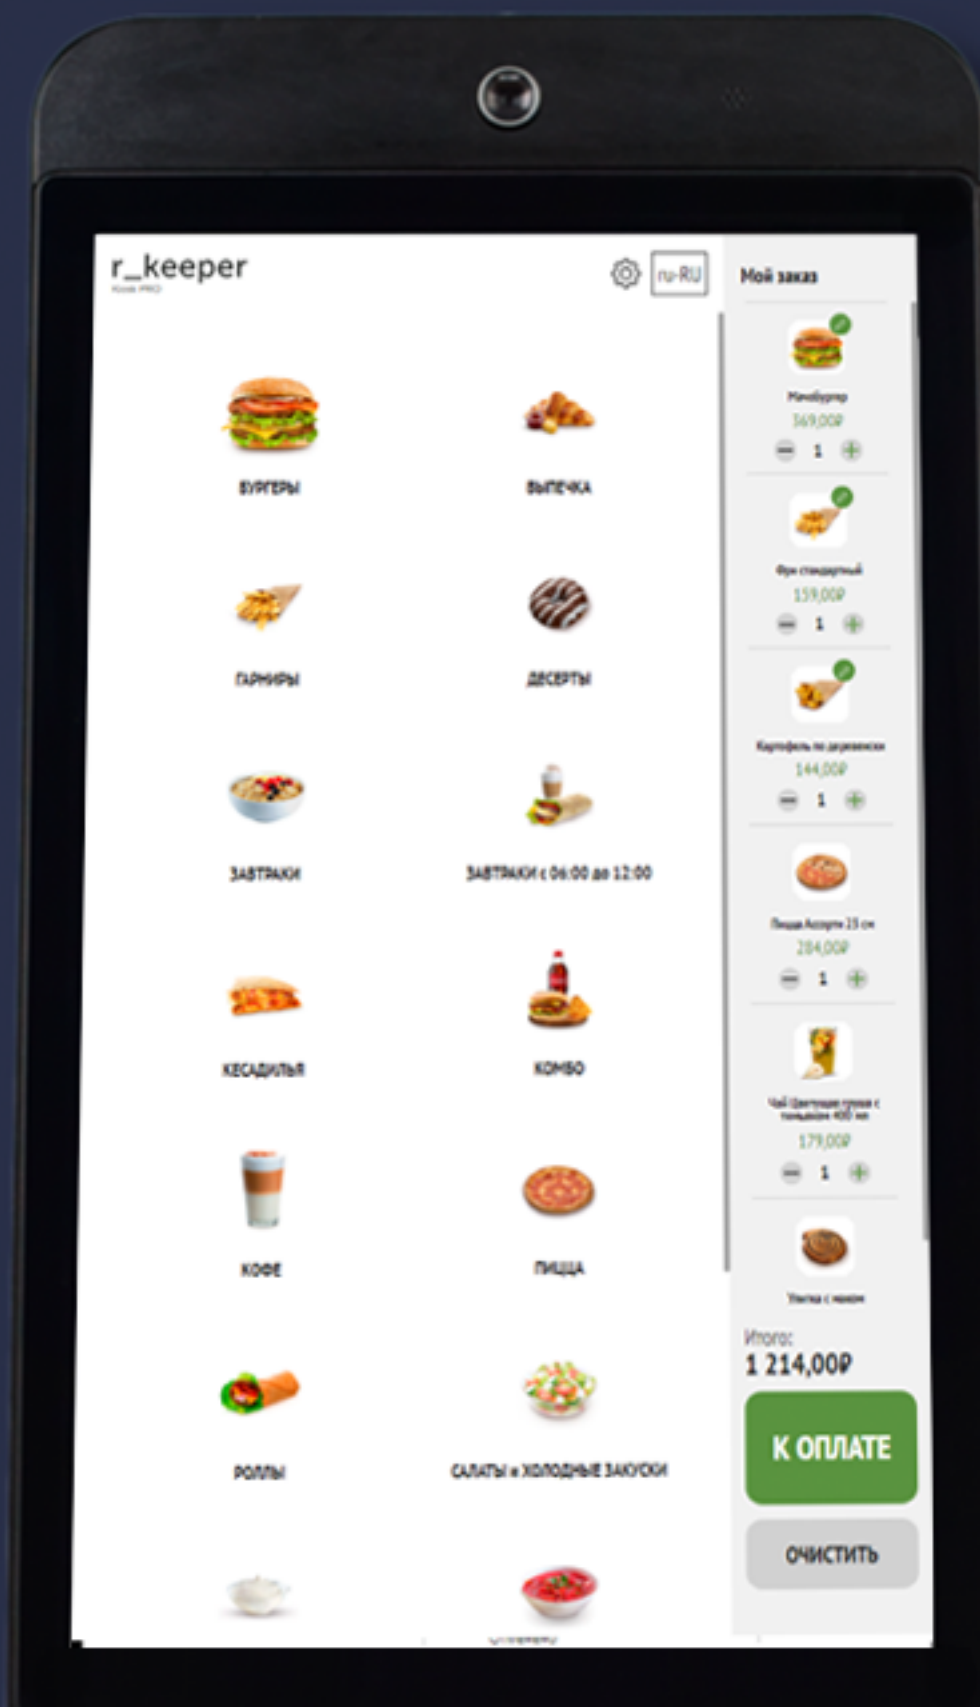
r_keeper
Kiosk PRO

ru-RU

БУРГЕРЫ

ВЫПЕЧКА

ГАРНИРЫ

ДЕСЕРТЫ

ЗАВТРАКИ

ЗАВТРАКИ с 06:00 до 12:00

КЕСАДИЛЬЯ

КОМБО

КОФЕ

ПИЦЦА

РОЛЛЫ

САЛАТЫ и ХОЛОДНЫЕ ЗАКУСКИ

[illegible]

Мой заказ

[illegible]
369,00₽
1

Фри стандартный
159,00₽
1

Картофель по деревенски
144,00₽
1

Пицца Ассорти 25 см
284,00₽
1

Чай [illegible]
179,00₽
1

Улитка с маком

Итого:
1 214,00₽

К ОПЛАТЕ

ОЧИСТИТЬ